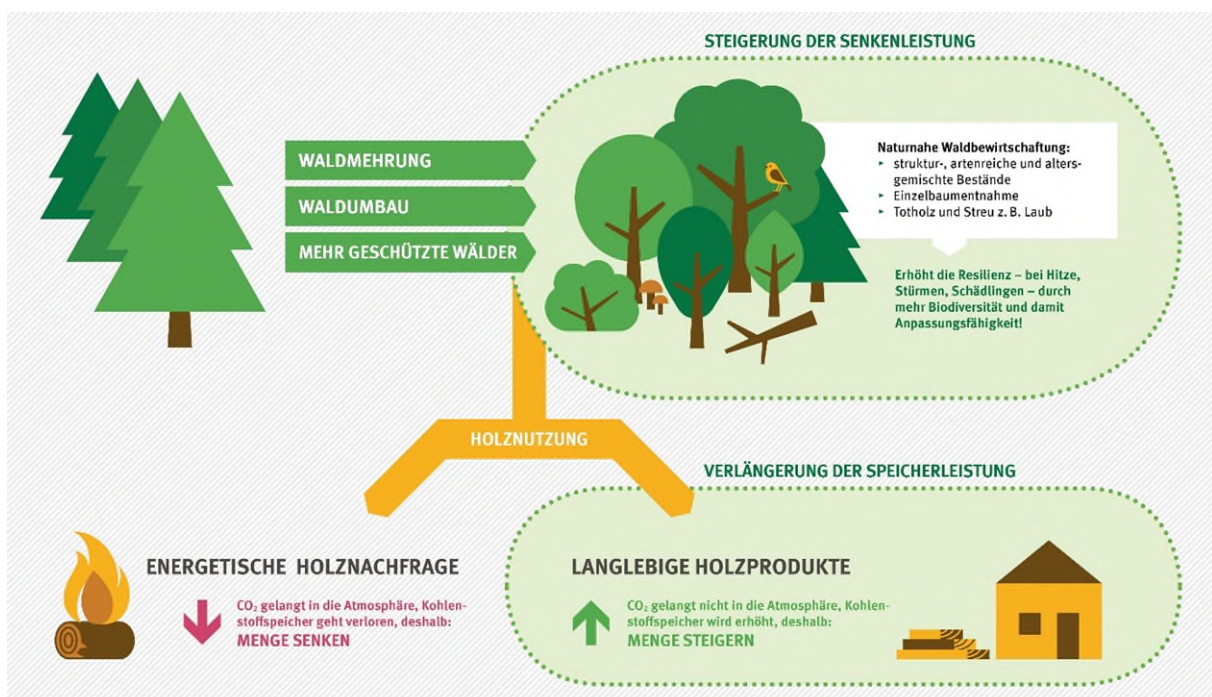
STEIGERUNG DER SENKENLEISTUNG

WALDMEHRUNG

WALDUMBAU

MEHR GESCHÜTZTE WÄLDER

Naturnahe Waldbewirtschaftung:
▸ struktur-, artenreiche und altersgemischte Bestände
▸ Einzelbaumentnahme
▸ Totholz und Streu z. B. Laub

Erhöht die Resilienz – bei Hitze, Stürmen, Schädlingen – durch mehr Biodiversität und damit Anpassungsfähigkeit!

HOLZNUTZUNG

VERLÄNGERUNG DER SPEICHERLEISTUNG

ENERGETISCHE HOLZNACHFRAGE

$CO_2$ gelangt in die Atmosphäre, Kohlenstoffspeicher geht verloren, deshalb:
MENGE SENKEN

LANGLEBIGE HOLZPRODUKTE

$CO_2$ gelangt nicht in die Atmosphäre, Kohlenstoffspeicher wird erhöht, deshalb:
MENGE STEIGERN